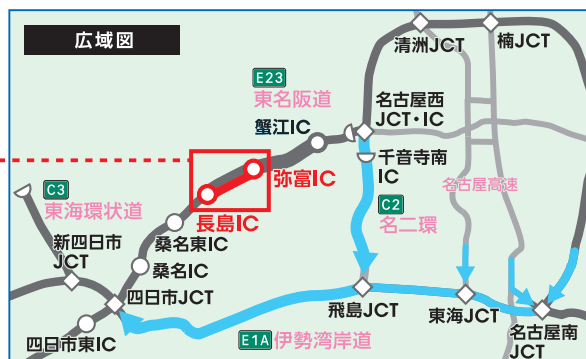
広域図

清洲JCT

楠JCT

E23
東名阪道

名古屋西
JCT・IC

蟹江IC

千音寺南
IC

弥富IC

名古屋高速

C3
東海環状道

長島IC

C2
名二環

新四日市
JCT

桑名東IC

桑名IC

四日市JCT

飛島JCT

東海JCT

名古屋南
JCT

四日市東IC

E1A 伊勢湾岸道